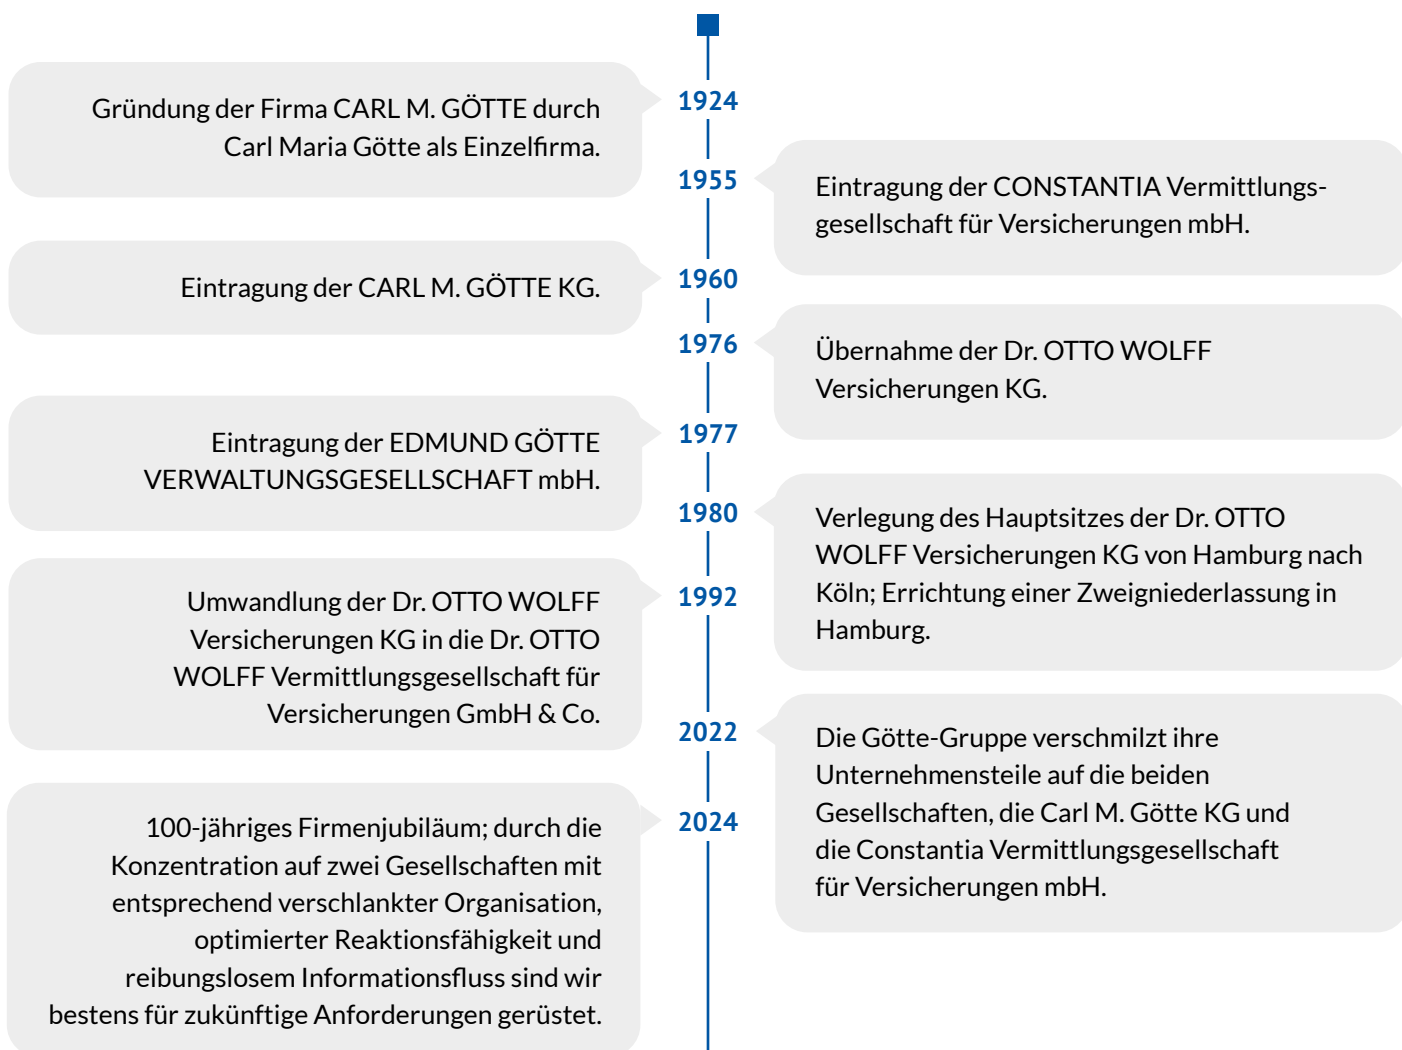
1924

Gründung der Firma CARL M. GÖTTE durch Carl Maria Götte als Einzelfirma.

1955

Eintragung der CONSTANTIA Vermittlungsgesellschaft für Versicherungen mbH.

1960

Eintragung der CARL M. GÖTTE KG.

1976

Übernahme der Dr. OTTO WOLFF Versicherungen KG.

1977

Eintragung der EDMUND GÖTTE VERWALTUNGSGESELLSCHAFT mbH.

1980

Verlegung des Hauptsitzes der Dr. OTTO WOLFF Versicherungen KG von Hamburg nach Köln; Errichtung einer Zweigniederlassung in Hamburg.

1992

Umwandlung der Dr. OTTO WOLFF Versicherungen KG in die Dr. OTTO WOLFF Vermittlungsgesellschaft für Versicherungen GmbH & Co.

2022

Die Götte-Gruppe verschmilzt ihre Unternehmensteile auf die beiden Gesellschaften, die Carl M. Götte KG und die Constantia Vermittlungsgesellschaft für Versicherungen mbH.

2024

100-jähriges Firmenjubiläum; durch die Konzentration auf zwei Gesellschaften mit entsprechend verschlankter Organisation, optimierter Reaktionsfähigkeit und reibungslosem Informationsfluss sind wir bestens für zukünftige Anforderungen gerüstet.